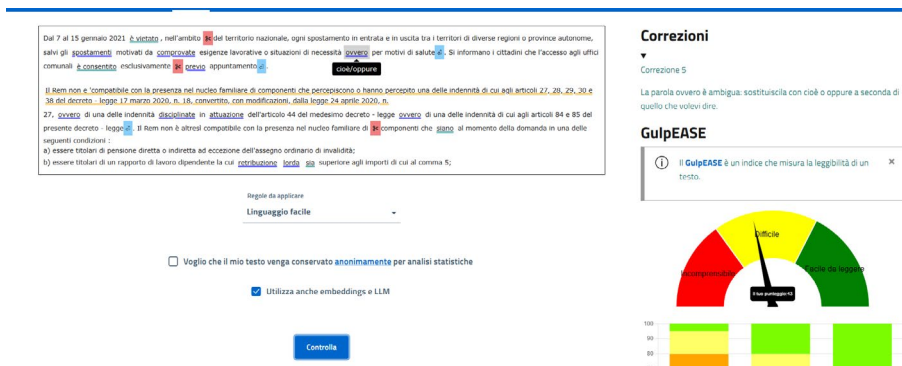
Dal 7 al 15 gennaio 2021 è vietato , nell'ambito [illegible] del territorio nazionale, ogni spostamento in entrata e in uscita tra i territori di diverse regioni o province autonome, salvi gli spostamenti motivati da comprovate esigenze lavorative o situazioni di necessità ovvero per motivi di salute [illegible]. Si informano i cittadini che l'accesso agli uffici comunali è consentito esclusivamente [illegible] previo appuntamento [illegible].

cioè/oppure

Il Rem non è 'compatibile con la presenza nel nucleo familiare di componenti che percepiscono o hanno percepito una delle indennità di cui agli articoli 27, 28, 29, 30 e 38 del decreto - legge 17 marzo 2020, n. 18, convertito, con modificazioni, dalla legge 24 aprile 2020, n. 27, ovvero di una delle indennità disciplinate in attuazione dell'articolo 44 del medesimo decreto - legge ovvero di una delle indennità di cui agli articoli 84 e 85 del presente decreto - legge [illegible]. Il Rem non è altresì compatibile con la presenza nel nucleo familiare di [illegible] componenti che siano al momento della domanda in una delle seguenti condizioni :
a) essere titolari di pensione diretta o indiretta ad eccezione dell'assegno ordinario di invalidità;
b) essere titolari di un rapporto di lavoro dipendente la cui retribuzione lorda sia superiore agli importi di cui al comma 5;

Regole da applicare
Linguaggio facile

Voglio che il mio testo venga conservato anonimamente per analisi statistiche

Utilizza anche embeddings e LLM

Controlla

Correzioni
Correzione 5
La parola ovvero è ambigua: sostituiscila con cioè o oppure a seconda di quello che vuoi dire.

GulpEASE
Il GulpEASE è un indice che misura la leggibilità di un testo.
×

Difficile
Incomprensibile
Facile da leggere
Il tuo punteggio: 43

100
90
80